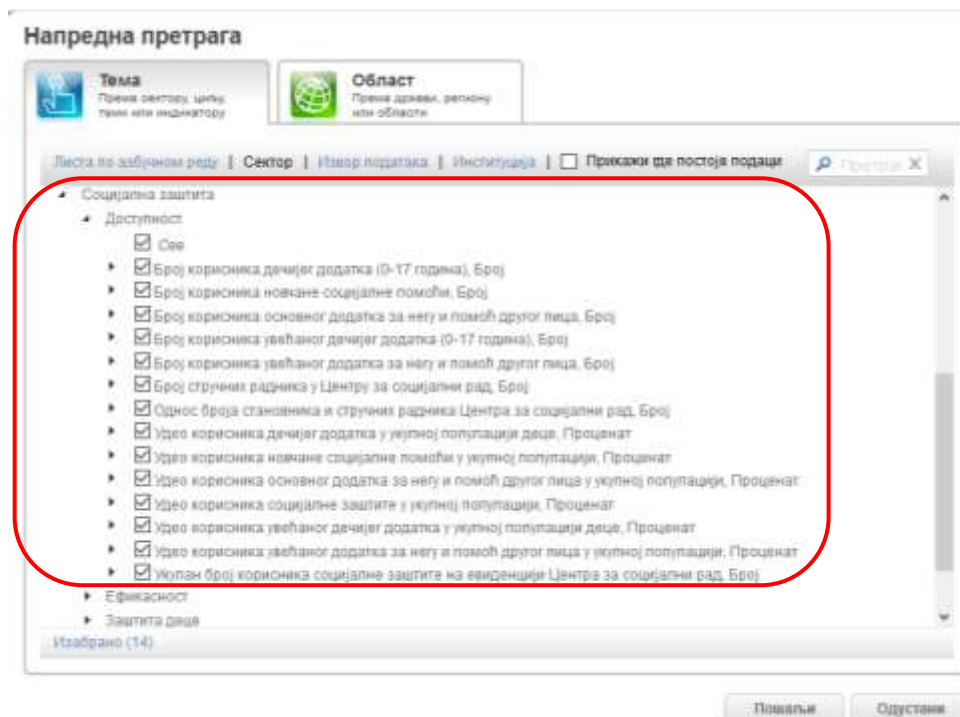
Напредна претрага

Тема
Према сектору, циљу, теми или индикатору

Област
Према држави, региону или области

Листа по азбучном реду | Сектор | Извор података | Институција | Прикажи где постоје подаци

Претра

Социјална заштита
Доступност
Све
Број корисника дечијег додатка (0-17 година), Број
Број корисника новчане социјалне помоћи, Број
Број корисника основног додатка за негу и помоћ другог лица, Број
Број корисника увећаног дечијег додатка (0-17 година), Број
Број корисника увећаног додатка за негу и помоћ другог лица, Број
Број стручних радника у Центру за социјални рад, Број
Однос броја становника и стручних радника Центра за социјални рад, Број
Удео корисника дечијег додатка у укупној популацији деце, Проценат
Удео корисника новчане социјалне помоћи у укупној популацији, Проценат
Удео корисника основног додатка за негу и помоћ другог лица у укупној популацији, Проценат
Удео корисника социјалне заштите у укупној популацији, Проценат
Удео корисника увећаног дечијег додатка у укупној популацији деце, Проценат
Удео корисника увећаног додатка за негу и помоћ другог лица у укупној популацији, Проценат
Укупан број корисника социјалне заштите на евиденцији Центра за социјални рад, Број
Ефикасност
Заштита деце
Изабрано (14)

Пошаљи
Одустани